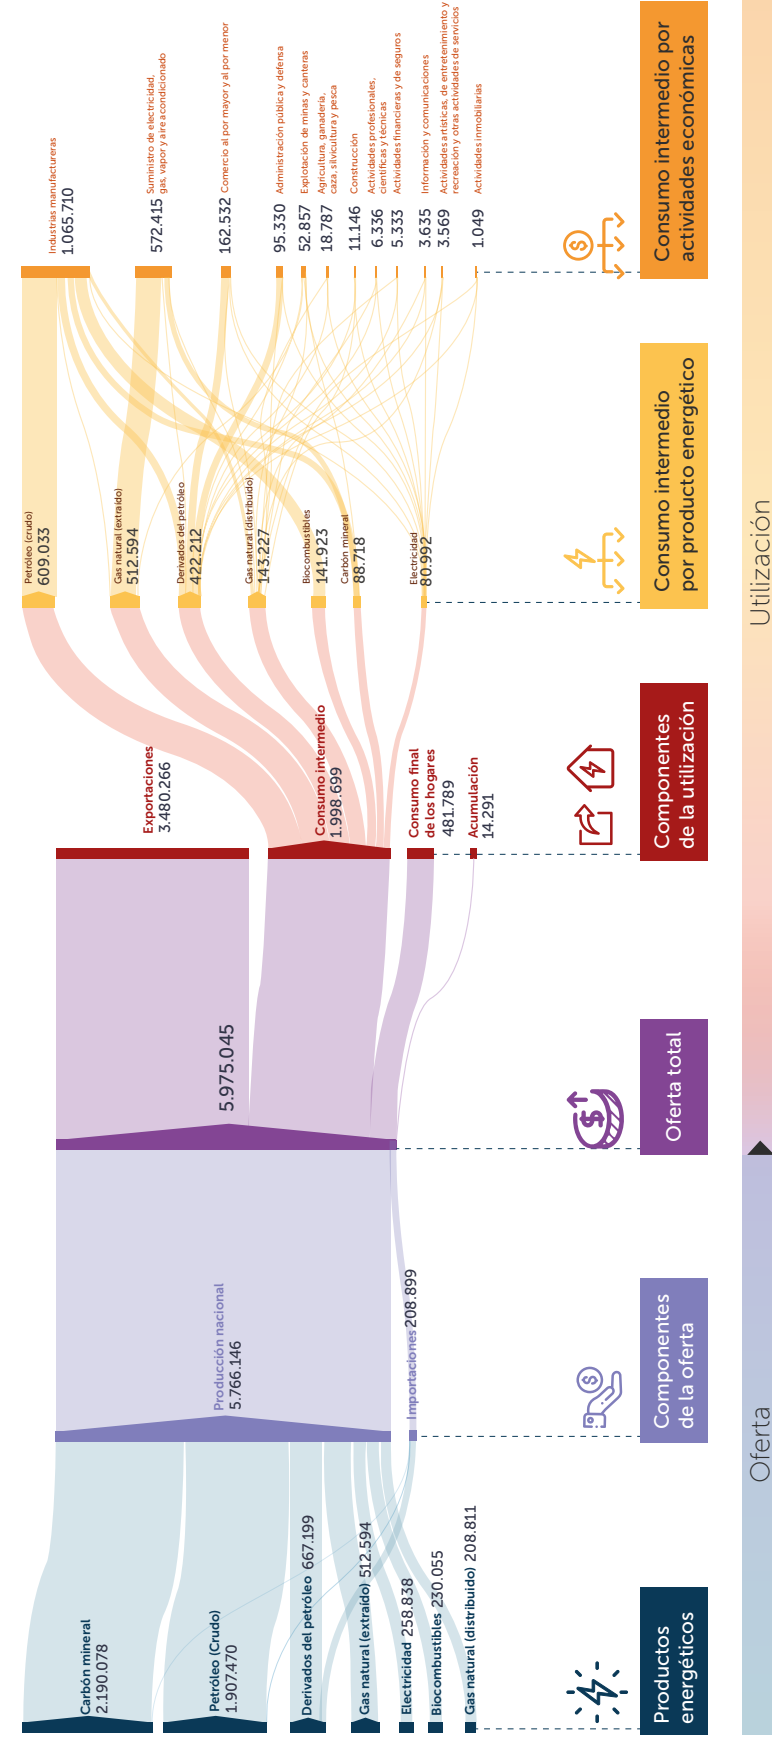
Productos energéticos

Carbón mineral 2.190.078

Petróleo (Crudo) 1.907.470

Derivados del petróleo 667.199

Gas natural (extraído) 512.594

Electricidad 258.838

Biocombustibles 230.055

Gas natural (distribuido) 208.811

Componentes de la oferta

Producción nacional 5.766.146

Importaciones 208.899

Oferta total

5.975.045

Componentes de la utilización

Exportaciones 3.480.266

Consumo intermedio 1.998.699

Consumo final de los hogares 481.789

Acumulación 14.291

Consumo intermedio por producto energético

Petróleo (crudo) 609.033

Gas natural (extraído) 512.594

Derivados del petróleo 422.212

Gas natural (distribuido) 143.227

Biocombustibles 141.923

Carbón mineral 88.718

Electricidad 80.992

Consumo intermedio por actividades económicas

Industrias manufactureras 1.065.710

Suministro de electricidad, gas, vapor y aire acondicionado 572.415

Comercio al por mayor y al por menor 162.532

Administración pública y defensa 95.330

Explotación de minas y canteras 52.857

Agricultura, ganadería, caza, silvicultura y pesca 18.787

Construcción 11.146

Actividades profesionales, científicas y técnicas 6.336

Actividades financieras y de seguros 5.333

Información y comunicaciones 3.635

Actividades artísticas, de entretenimiento y recreación y otras actividades de servicios 3.569

Actividades inmobiliarias 1.049

Oferta

Utilización